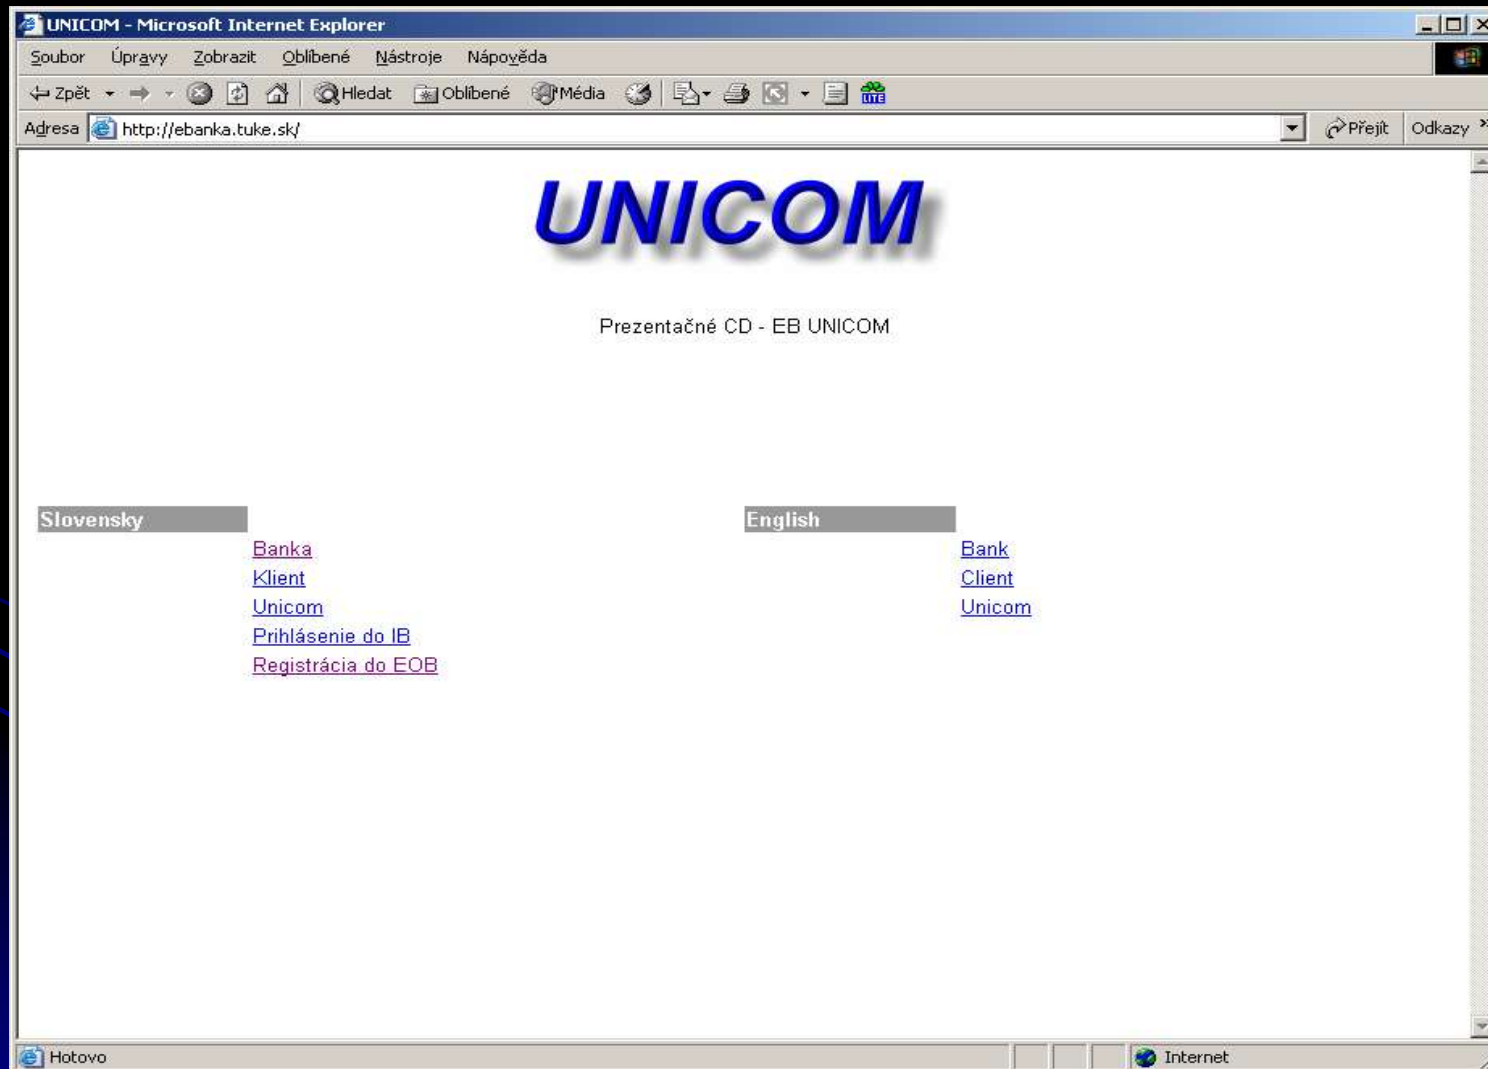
UNICOM - Microsoft Internet Explorer

Soubor Úpravy Zobrazit Oblíbené Nástroje Nápověda

Zpět Hledat Oblíbené Média

Adresa http://ebanka.tuke.sk/ Přejít Odkazy

UNICOM

Prezentačné CD - EB UNICOM

Slovensky

Banka
Klient
Unicom
Prihlásenie do IB
Registrácia do EOB

English

Bank
Client
Unicom

Hotovo Internet